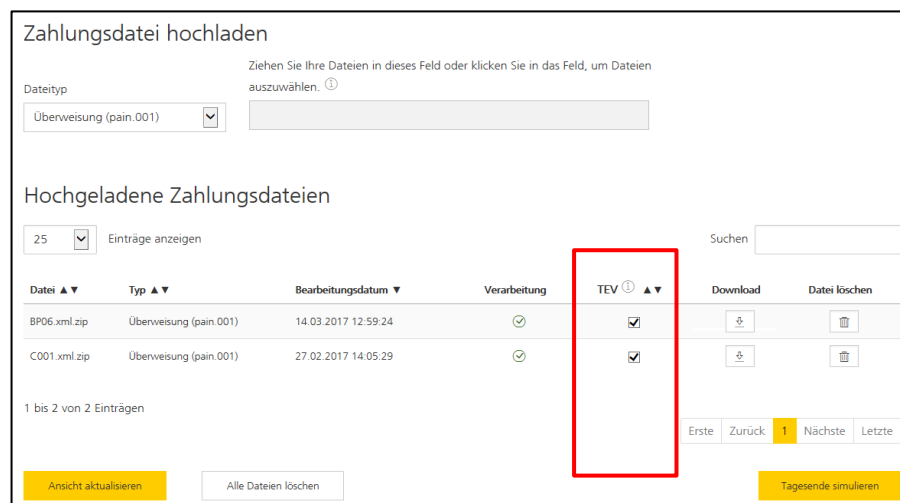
Zahlungsdatei hochladen

Dateityp

Überweisung (pain.001)

Ziehen Sie Ihre Dateien in dieses Feld oder klicken Sie in das Feld, um Dateien auszuwählen. ⓘ

Hochgeladene Zahlungsdateien

25 Einträge anzeigen

Suchen

| Datei ▲▼ | Typ ▲▼ | Bearbeitungsdatum ▼ | Verarbeitung | TEV ⓘ ▲▼ | Download | Datei löschen |
|---|---|---|---|---|---|---|
| BP06.xml.zip | Überweisung (pain.001) | 14.03.2017 12:59:24 | ✓ | ☑ | | |
| C001.xml.zip | Überweisung (pain.001) | 27.02.2017 14:05:29 | ✓ | ☑ | | |

1 bis 2 von 2 Einträgen

Erste Zurück 1 Nächste Letzte

Ansicht aktualisieren

Alle Dateien löschen

Tagesende simulieren